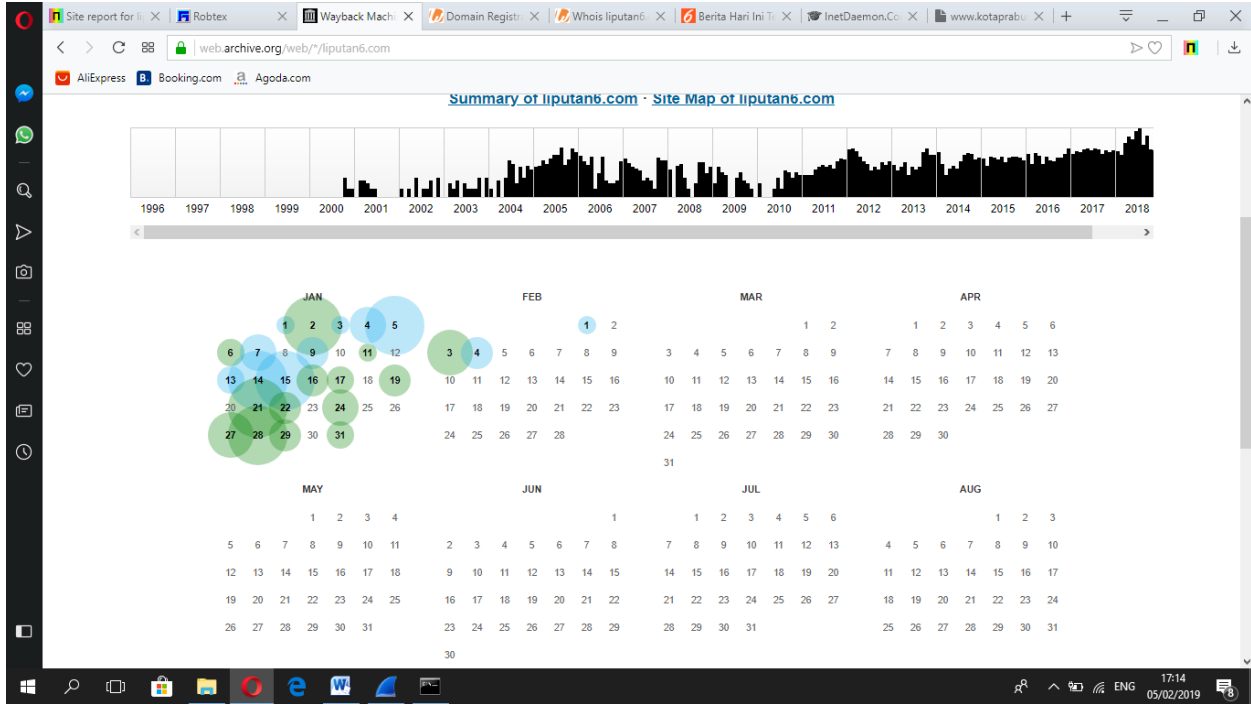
Site report for li | Robtex | Wayback Machi | Domain Registr | Whois liputan6 | Berita Hari Ini Te | InetDaemon.Co | www.kotaprabu

web.archive.org/web/*/liputan6.com

AliExpress Booking.com Agoda.com

Summary of liputan6.com · Site Map of liputan6.com

1996 1997 1998 1999 2000 2001 2002 2003 2004 2005 2006 2007 2008 2009 2010 2011 2012 2013 2014 2015 2016 2017 2018

JAN
1 2 3 4 5
6 7 8 9 10 11 12
13 14 15 16 17 18 19
20 21 22 23 24 25 26
27 28 29 30 31

FEB
1 2
3 4 5 6 7 8 9
10 11 12 13 14 15 16
17 18 19 20 21 22 23
24 25 26 27 28

MAR
1 2
3 4 5 6 7 8 9
10 11 12 13 14 15 16
17 18 19 20 21 22 23
24 25 26 27 28 29 30
31

APR
1 2 3 4 5 6
7 8 9 10 11 12 13
14 15 16 17 18 19 20
21 22 23 24 25 26 27
28 29 30

MAY
1 2 3 4
5 6 7 8 9 10 11
12 13 14 15 16 17 18
19 20 21 22 23 24 25
26 27 28 29 30 31

JUN
1
2 3 4 5 6 7 8
9 10 11 12 13 14 15
16 17 18 19 20 21 22
23 24 25 26 27 28 29
30

JUL
1 2 3 4 5 6
7 8 9 10 11 12 13
14 15 16 17 18 19 20
21 22 23 24 25 26 27
28 29 30 31

AUG
1 2 3
4 5 6 7 8 9 10
11 12 13 14 15 16 17
18 19 20 21 22 23 24
25 26 27 28 29 30 31

ENG 17:14 05/02/2019 8